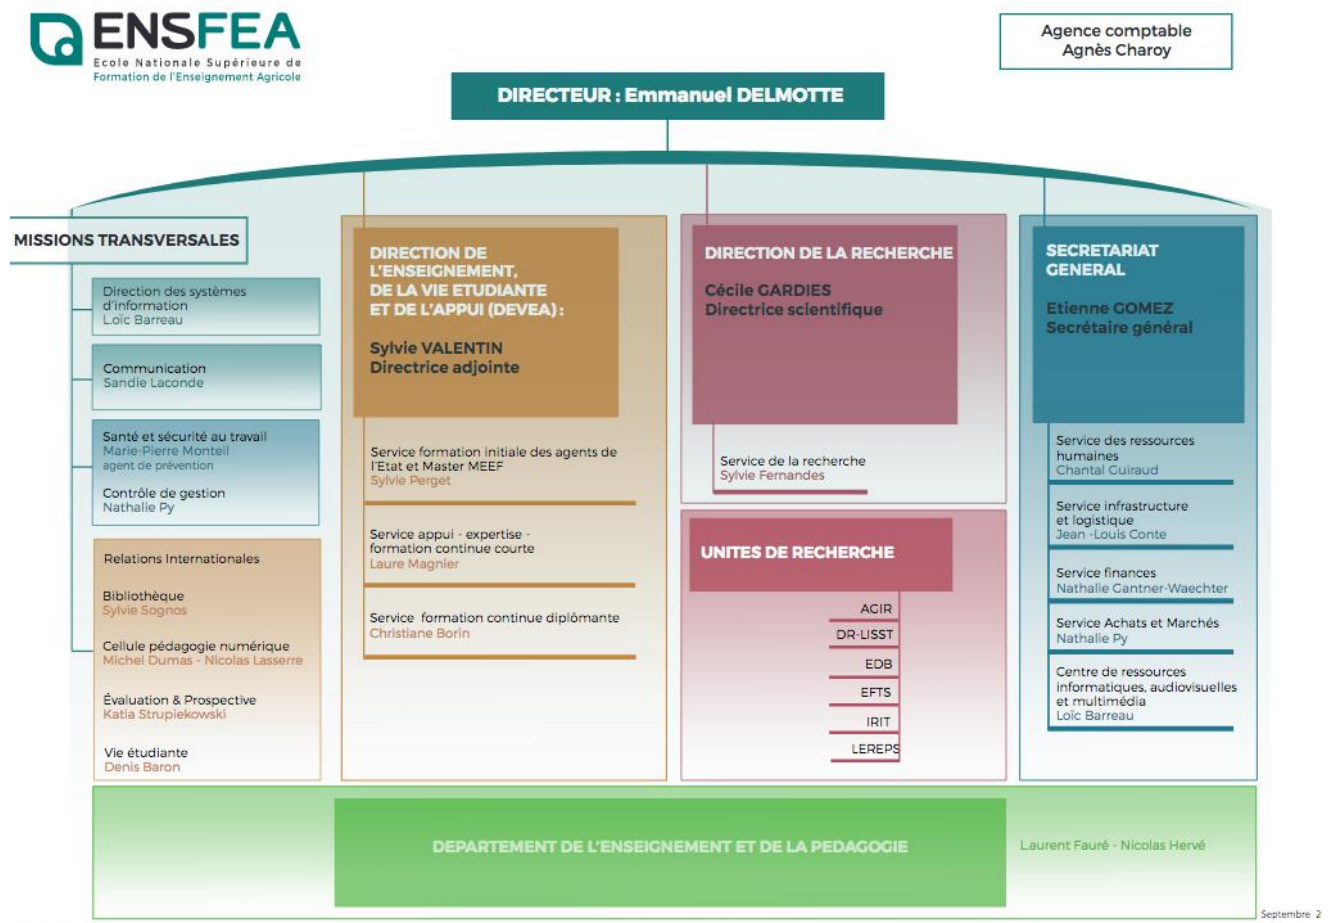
ENSFEA
Ecole Nationale Supérieure de Formation de l'Enseignement Agricole

Agence comptable
Agnès Charoy

DIRECTEUR : Emmanuel DELMOTTE

MISSIONS TRANSVERSALES

Direction des systèmes d'information
Loïc Barreau

Communication
Sandie Laconde

Santé et sécurité au travail
Marie-Pierre Monteil
agent de prévention

Contrôle de gestion
Nathalie Py

Relations Internationales

Bibliothèque
Sylvie Sognos

Cellule pédagogie numérique
Michel Dumas - Nicolas Lasserre

Évaluation & Prospective
Katia Strupiekowski

Vie étudiante
Denis Baron

DIRECTION DE L'ENSEIGNEMENT, DE LA VIE ETUDIANTE ET DE L'APPUI (DEVEA) :

Sylvie VALENTIN
Directrice adjointe

Service formation initiale des agents de l'Etat et Master MEEF
Sylvie Perget

Service appui - expertise - formation continue courte
Laure Magnier

Service formation continue diplômante
Christiane Borin

DIRECTION DE LA RECHERCHE

Cécile GARDIES
Directrice scientifique

Service de la recherche
Sylvie Fernandes

UNITES DE RECHERCHE

ACIR
DR-LISST
EDB
EFTS
IRIT
LEREPS

SECRETARIAT GENERAL

Etienne GOMEZ
Secrétaire général

Service des ressources humaines
Chantal Guiraud

Service infrastructure et logistique
Jean -Louis Conte

Service finances
Nathalie Cantner-Waechter

Service Achats et Marchés
Nathalie Py

Centre de ressources informatiques, audiovisuelles et multimédia
Loïc Barreau

DEPARTEMENT DE L'ENSEIGNEMENT ET DE LA PEDAGOGIE

Laurent Fauré - Nicolas Hervé

Septembre 2